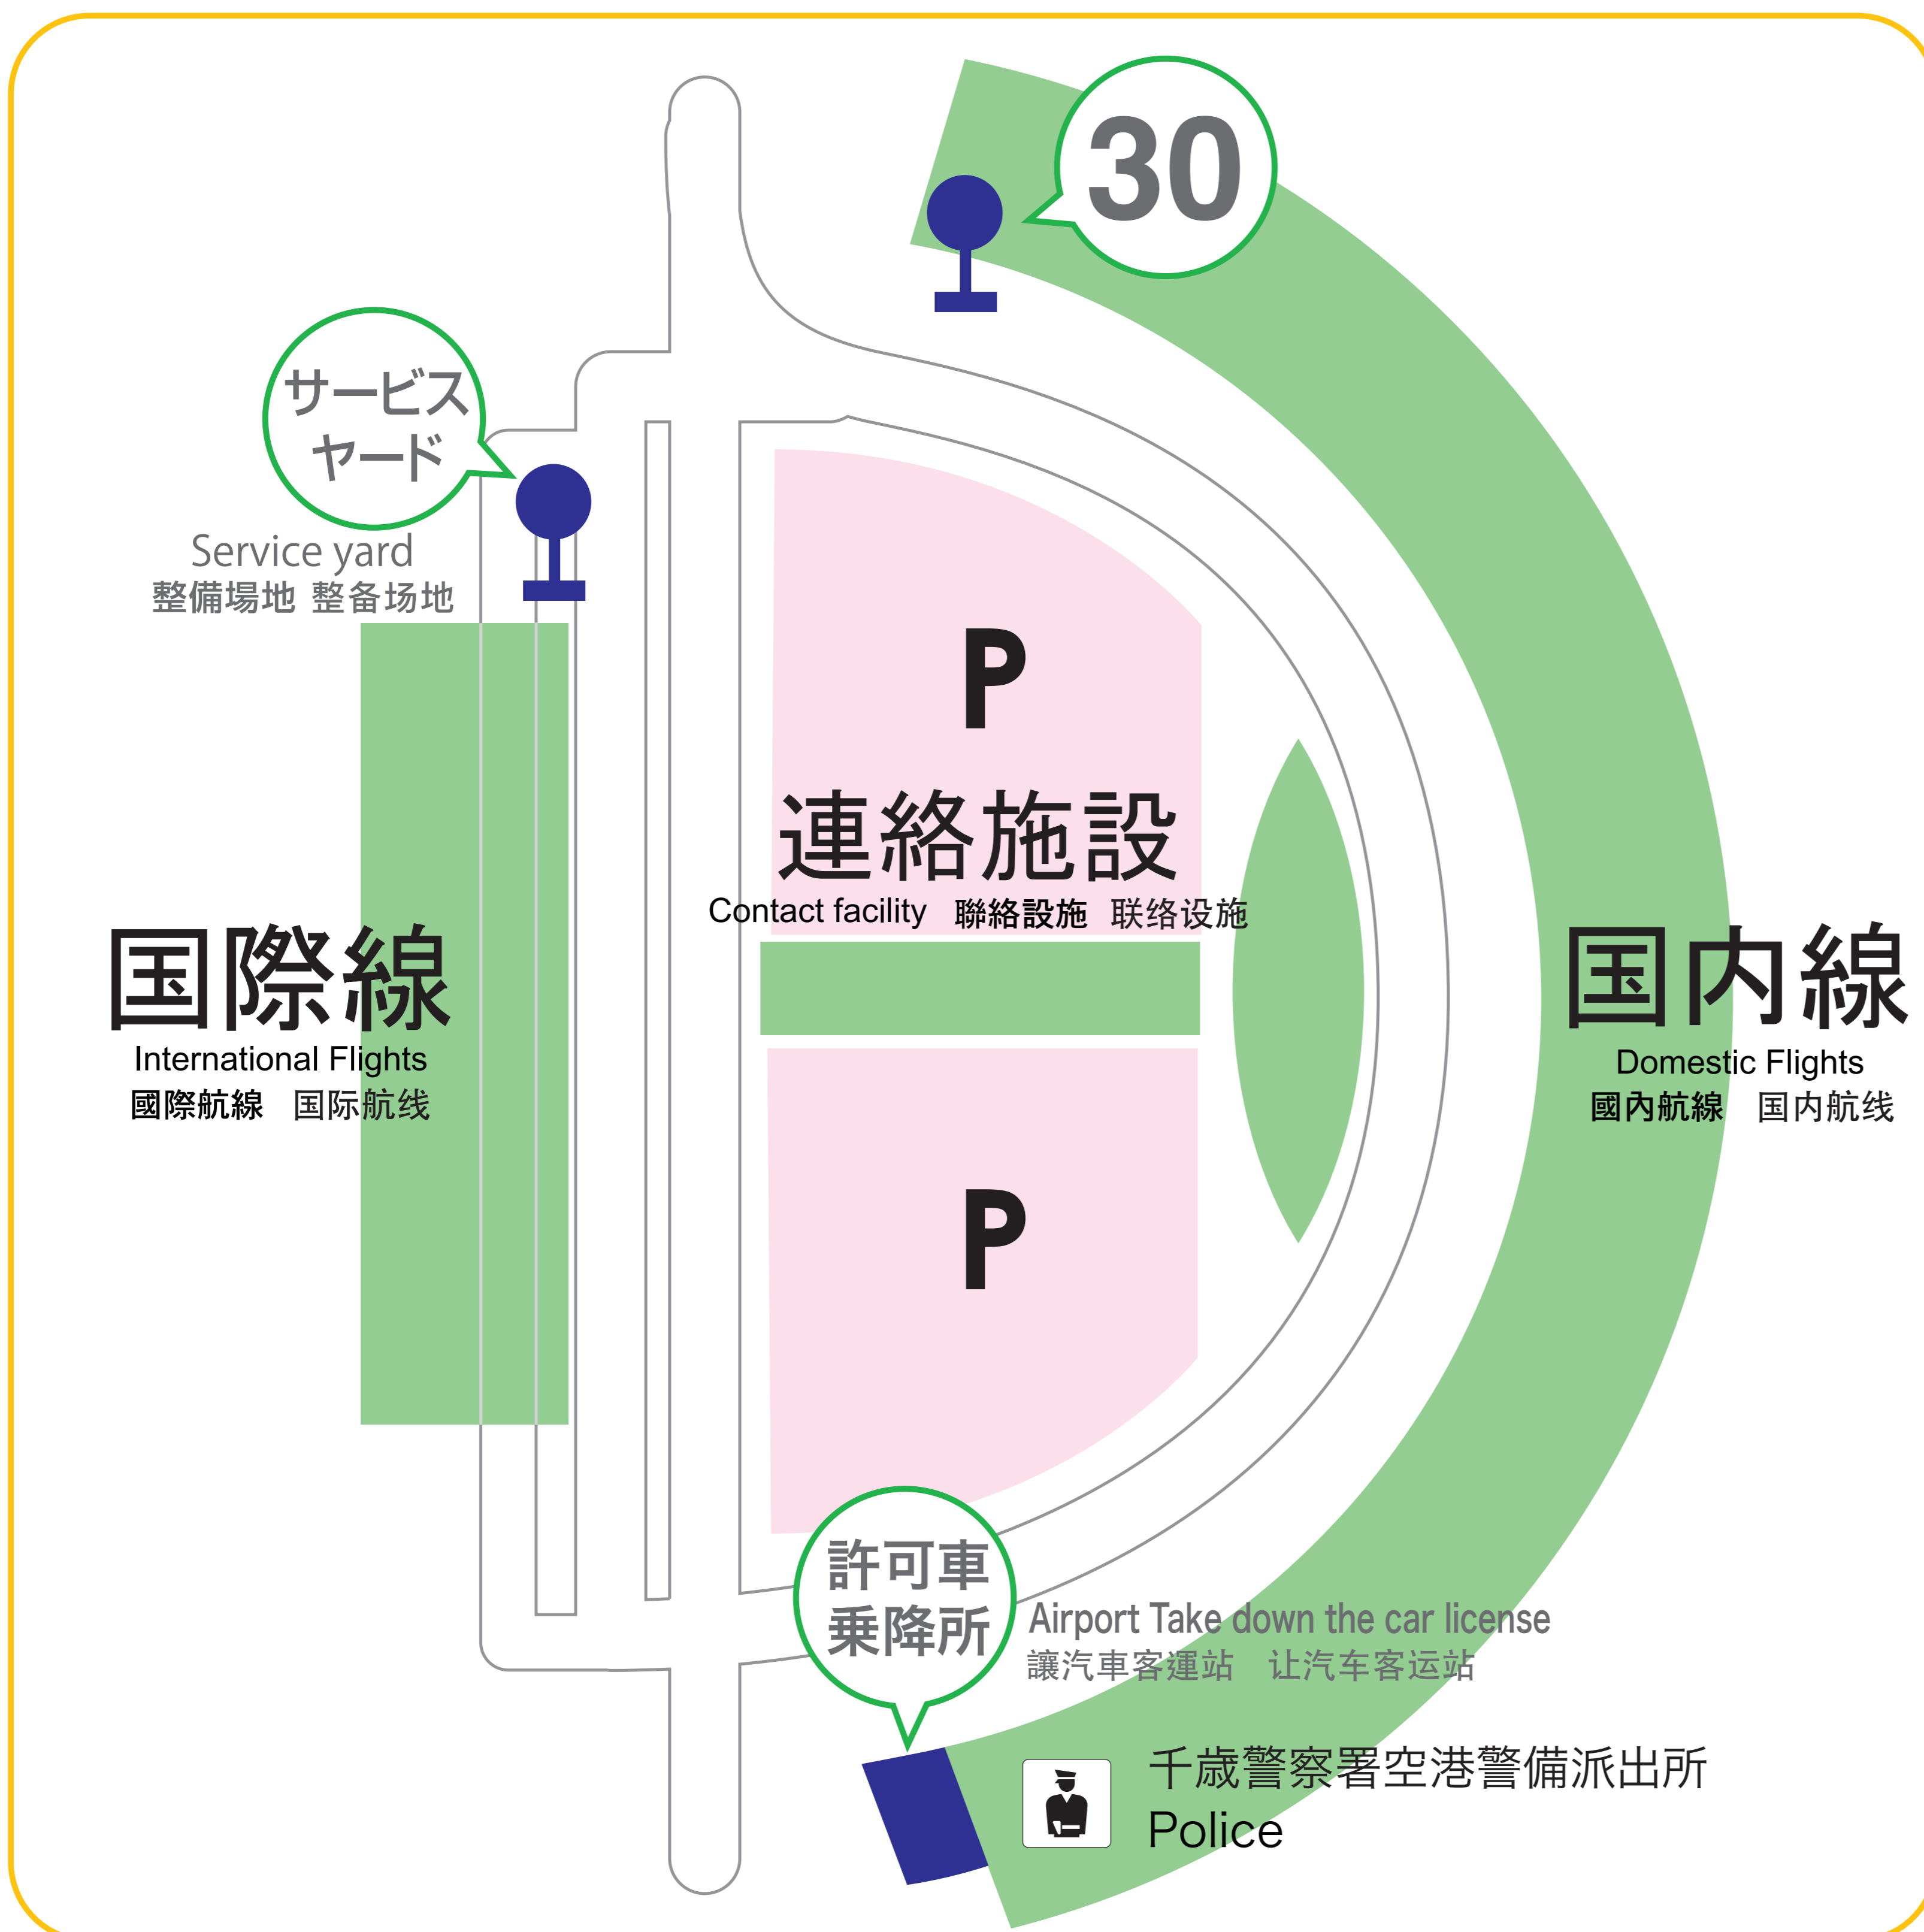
30

サービス
ヤード

Service yard
整備場地 整备场地

P

連絡施設
Contact facility 聯絡設施 联络设施

国際線
International Flights
國際航線 国际航线

国内線
Domestic Flights
國內航線 国内航线

P

許可車
乗降所

Airport Take down the car license
讓汽車客運站 让汽车客运站

千歳警察署空港警備派出所
Police